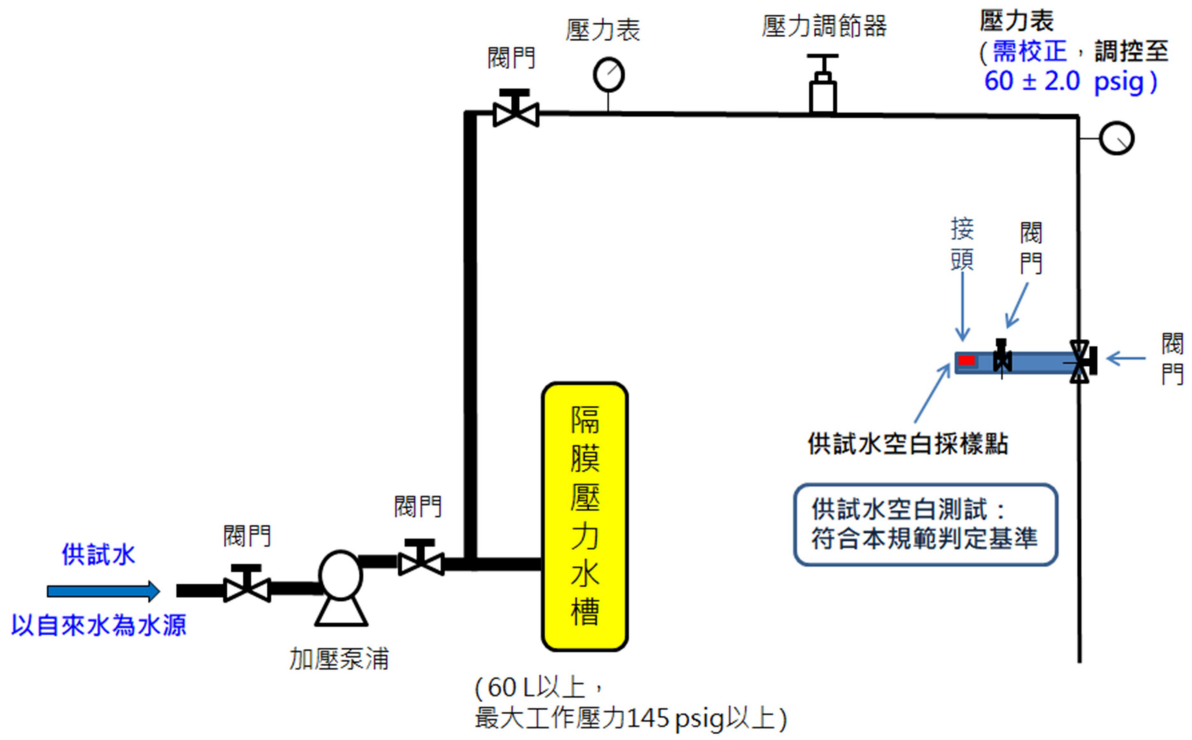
閥門

壓力表

壓力調節器

壓力表
(需校正，調控至
60 ± 2.0 psig)

接頭

閥門

閥門

供試水空白採樣點

供試水空白測試：
符合本規範判定基準

隔膜壓力水槽

閥門

閥門

供試水

以自來水為水源

加壓泵浦

(60 L以上，
最大工作壓力145 psig以上)